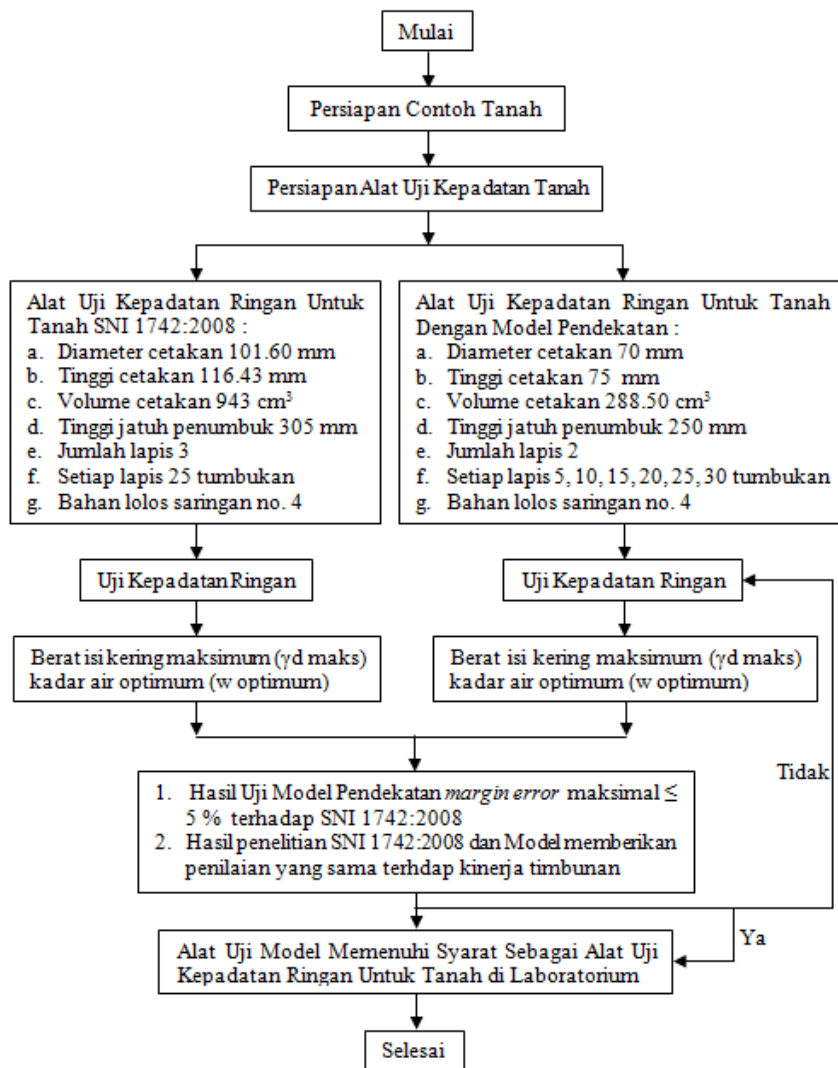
Mulai

Persiapan Contoh Tanah

Persiapan Alat Uji Kepadatan Tanah

Alat Uji Kepadatan Ringan Untuk Tanah SNI 1742:2008 :
a. Diameter cetakan 101.60 mm
b. Tinggi cetakan 116.43 mm
c. Volume cetakan 943 $cm^3$
d. Tinggi jatuh penumbuk 305 mm
e. Jumlah lapis 3
f. Setiap lapis 25 tumbukan
g. Bahan lolos saringan no. 4

Alat Uji Kepadatan Ringan Untuk Tanah Dengan Model Pendekatan :
a. Diameter cetakan 70 mm
b. Tinggi cetakan 75 mm
c. Volume cetakan 288.50 $cm^3$
d. Tinggi jatuh penumbuk 250 mm
e. Jumlah lapis 2
f. Setiap lapis 5, 10, 15, 20, 25, 30 tumbukan
g. Bahan lolos saringan no. 4

Uji Kepadatan Ringan

Uji Kepadatan Ringan

Berat isi kering maksimum (γd maks) kadar air optimum (w optimum)

Berat isi kering maksimum (γd maks) kadar air optimum (w optimum)

1. Hasil Uji Model Pendekatan *margin error* maksimal ≤ 5 % terhadap SNI 1742:2008
2. Hasil penelitian SNI 1742:2008 dan Model memberikan penilaian yang sama terhdap kinerja timbunan

Tidak

Ya

Alat Uji Model Memenuhi Syarat Sebagai Alat Uji Kepadatan Ringan Untuk Tanah di Laboratorium

Selesai